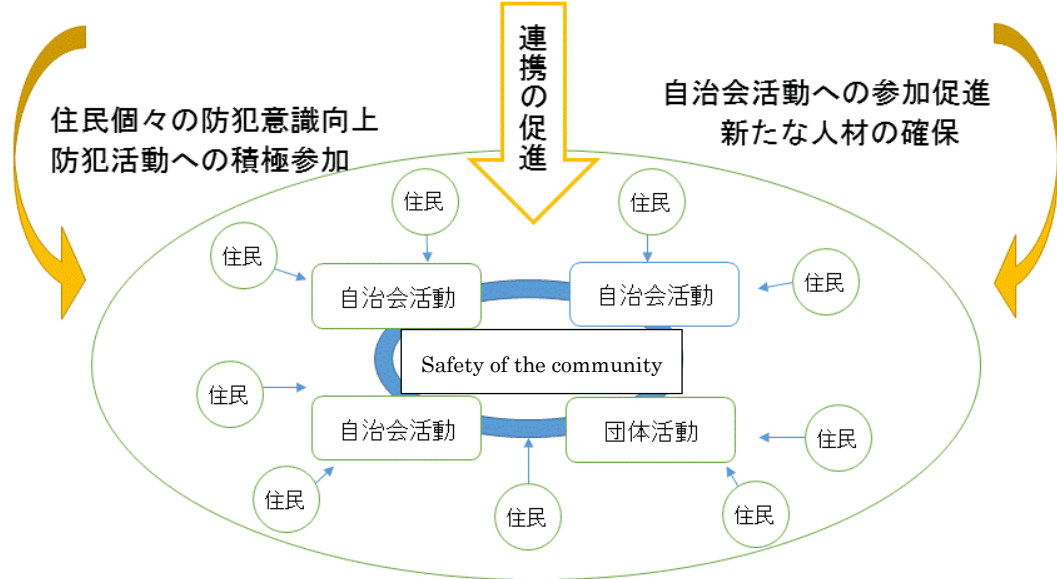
住民個々の防犯意識向上
防犯活動への積極参加

連携の促進

自治会活動への参加促進
新たな人材の確保

住民

住民

住民

自治会活動

自治会活動

住民

Safety of the community

住民

自治会活動

団体活動

住民

住民

住民

住民